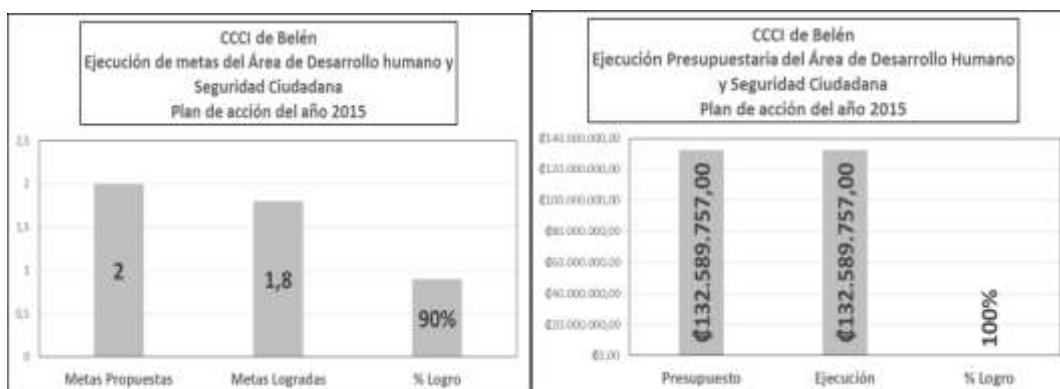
CCCI de Belén
Ejecución de metas del Área de Desarrollo humano y Seguridad Ciudadana
Plan de acción del año 2015

2,5
2
1,5
1
0,5
0

2
1,8
90%

Metas Propuestas
Metas Logradas
% Logro

CCCI de Belén
Ejecución Presupuestaria del Área de Desarrollo Humano y Seguridad Ciudadana
Plan de acción del año 2015

¢140.000.000,00
¢120.000.000,00
¢100.000.000,00
¢80.000.000,00
¢60.000.000,00
¢40.000.000,00
¢20.000.000,00
¢0,00

¢132.589.757,00
¢132.589.757,00
100%

Presupuesto
Ejecución
% Logro